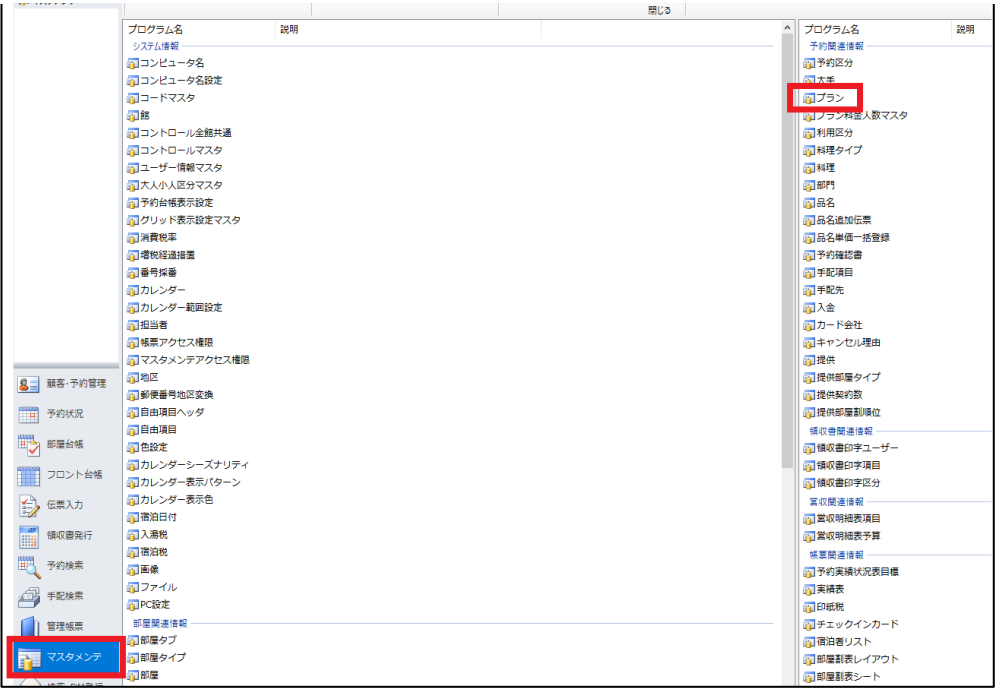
閉じる

顧客・予約管理
予約状況
部屋台帳
フロント台帳
伝票入力
領収書発行
予約検索
手配検索
管理帳票
マスタメンテ

| プログラム名 | 説明 |
|---|---|

システム情報
コンピュータ名
コンピュータ名設定
コードマスタ
館
コントロール全館共通
コントロールマスタ
ユーザー情報マスタ
大人小人区分マスタ
予約台帳表示設定
グリッド表示設定マスタ
消費税率
増税経過措置
番号採番
カレンダー
カレンダー範囲設定
担当者
帳票アクセス権限
マスタメンテアクセス権限
地区
郵便番号地区変換
自由項目ヘッダ
自由項目
色設定
カレンダーシーズナリティ
カレンダー表示パターン
カレンダー表示色
宿泊日付
入湯税
宿泊税
画像
ファイル
PC設定
部屋関連情報
部屋タブ
部屋タイプ
部屋

| プログラム名 | 説明 |
|---|---|

予約関連情報
予約区分
大手
プラン
プラン料金人数マスタ
利用区分
料理タイプ
料理
部門
品名
品名追加伝票
品名単価一括登録
予約確認書
手配項目
手配先
入金
カード会社
キャンセル理由
提供
提供部屋タイプ
提供契約数
提供部屋割順位
領収書関連情報
領収書印字ユーザー
領収書印字項目
領収書印字区分
営収関連情報
営収明細表項目
営収明細表予算
帳票関連情報
予約実績状況表目標
実績表
印紙税
チェックインカード
宿泊者リスト
部屋割表レイアウト
部屋割表シート